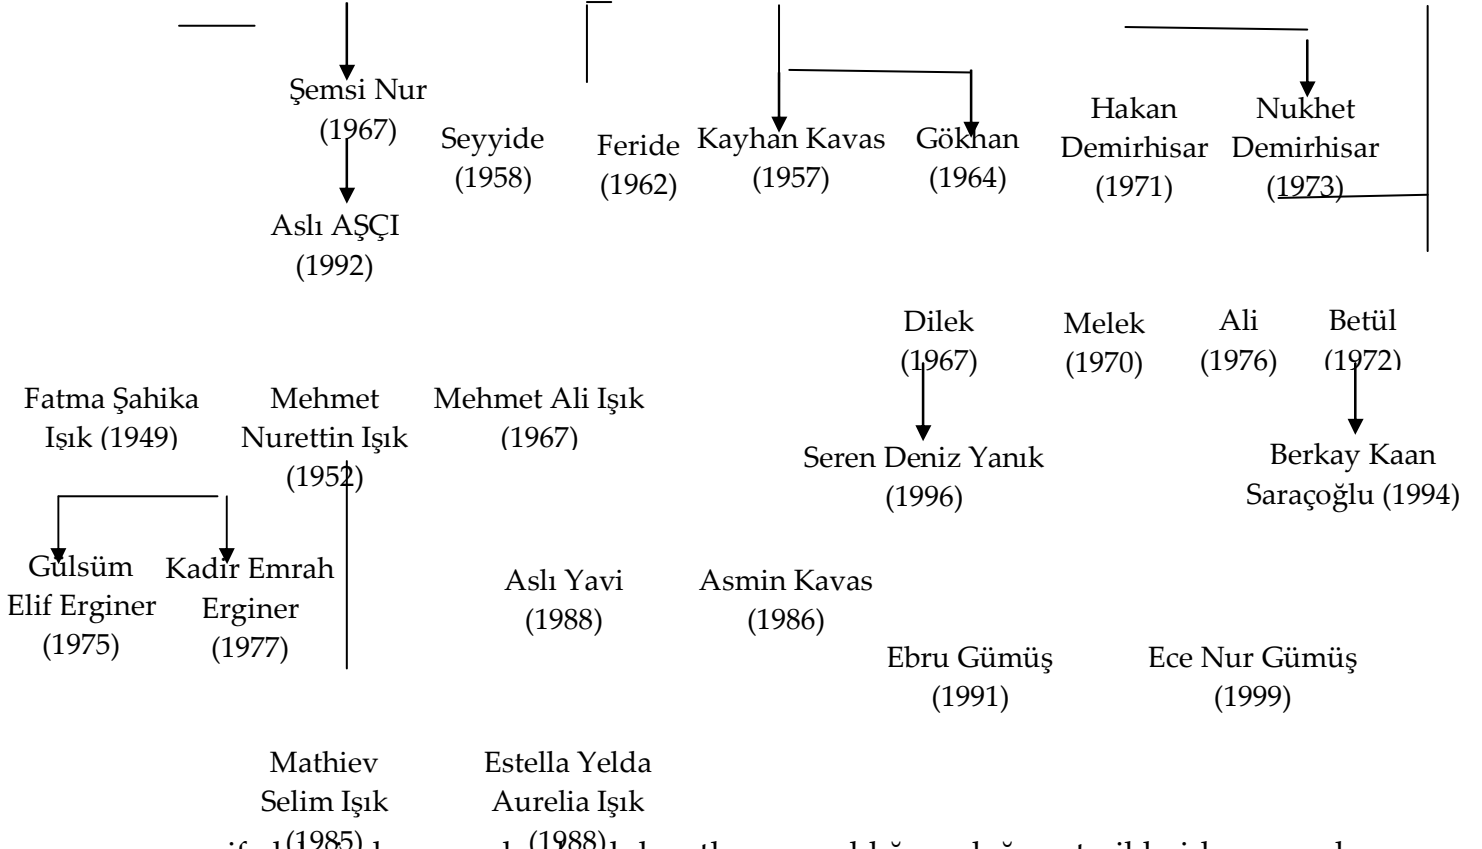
Şemsi Nur (1967)

Aslı AŞÇI (1992)

Seyyide (1958)

Feride (1962)

Kayhan Kavas (1957)

Gökhan (1964)

Hakan Demirhisar (1971)

Nukhet Demirhisar (1973)

Dilek (1967)

Melek (1970)

Ali (1976)

Betül (1972)

Seren Deniz Yanık (1996)

Berkay Kaan Saraçoğlu (1994)

Fatma Şahika Işık (1949)

Mehmet Nurettin Işık (1952)

Mehmet Ali Işık (1967)

Gülsüm Elif Erginer (1975)

Kadir Emrah Erginer (1977)

Aslı Yavi (1988)

Asmin Kavas (1986)

Ebru Gümüş (1991)

Ece Nur Gümüş (1999)

Mathiev Selim Işık (1985)

Estella Yelda Aurelia Işık (1988)

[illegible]